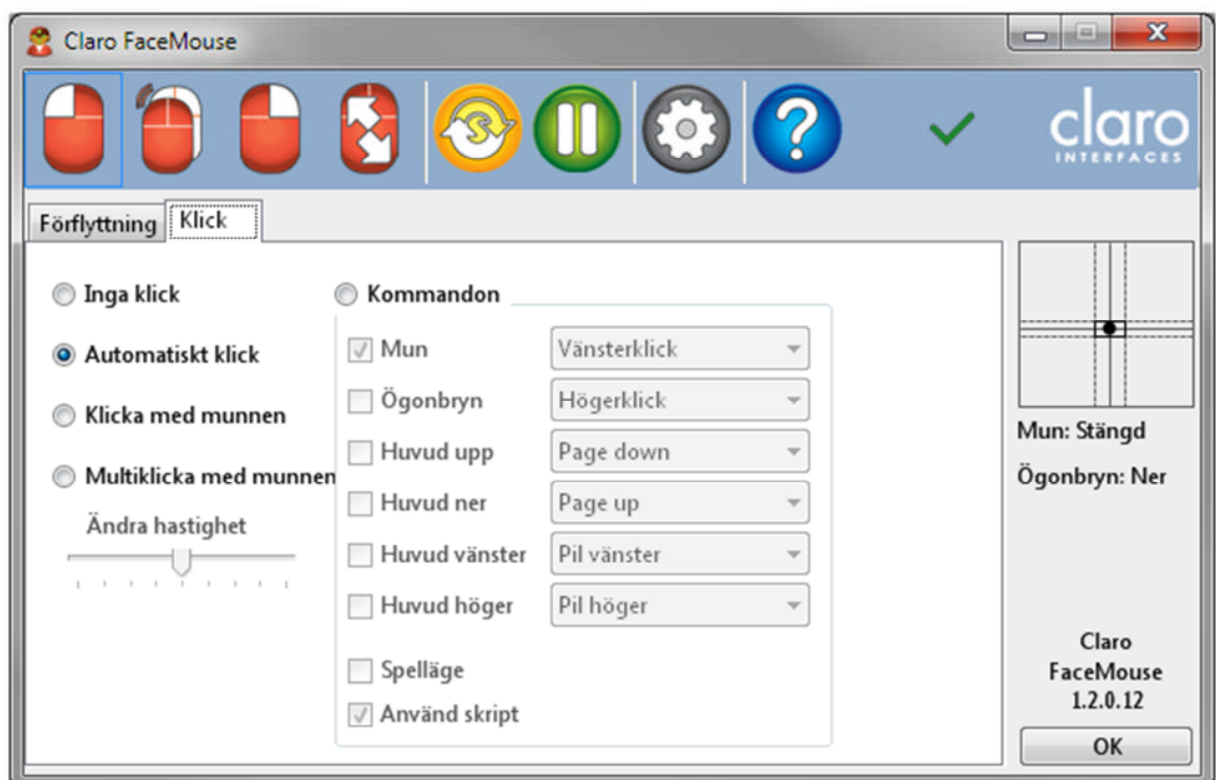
Claro FaceMouse

claro
INTERFACES

Förflyttning Klick

Inga klick

Automatiskt klick

Klicka med munnen

Multiklicka med munnen

Ändra hastighet

Kommandon

Mun Vänsterklick

Ögonbryn Högerklick

Huvud upp Page down

Huvud ner Page up

Huvud vänster Pil vänster

Huvud höger Pil höger

Spelläge

Använd skript

Mun: Stängd

Ögonbryn: Ner

Claro FaceMouse 1.2.0.12

OK